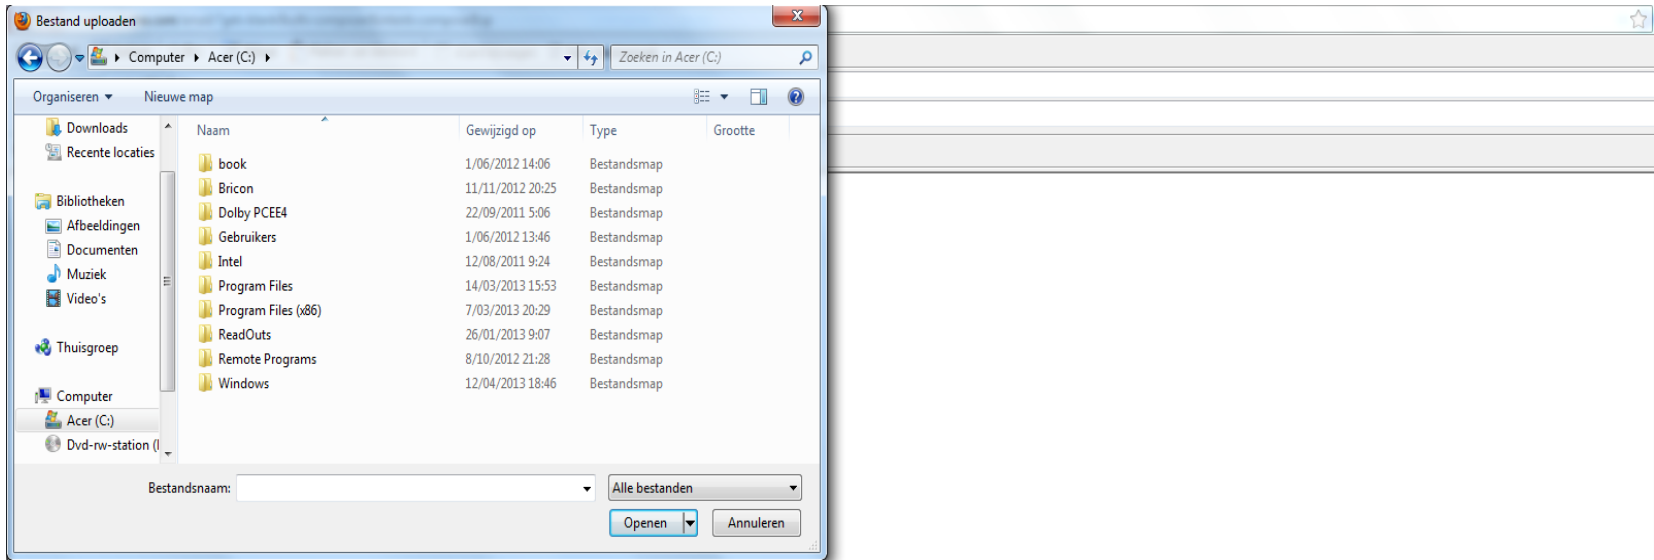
Bestand uploaden

Computer ▸ Acer (C:) ▸

Zoeken in Acer (C:)

Organiseren ▾ Nieuwe map

Downloads
Recente locaties

Bibliotheken
Afbeeldingen
Documenten
Muziek
Video's

Thuisgroep

Computer
Acer (C:)
Dvd-rw-station (

| Naam | Gewijzigd op | Type | Grootte |
|---|---|---|---|
| book | 1/06/2012 14:06 | Bestandsmap | |
| Bricon | 11/11/2012 20:25 | Bestandsmap | |
| Dolby PCEE4 | 22/09/2011 5:06 | Bestandsmap | |
| Gebruikers | 1/06/2012 13:46 | Bestandsmap | |
| Intel | 12/08/2011 9:24 | Bestandsmap | |
| Program Files | 14/03/2013 15:53 | Bestandsmap | |
| Program Files (x86) | 7/03/2013 20:29 | Bestandsmap | |
| ReadOuts | 26/01/2013 9:07 | Bestandsmap | |
| Remote Programs | 8/10/2012 21:28 | Bestandsmap | |
| Windows | 12/04/2013 18:46 | Bestandsmap | |

Bestandsnaam:

Alle bestanden

Openen

Annuleren